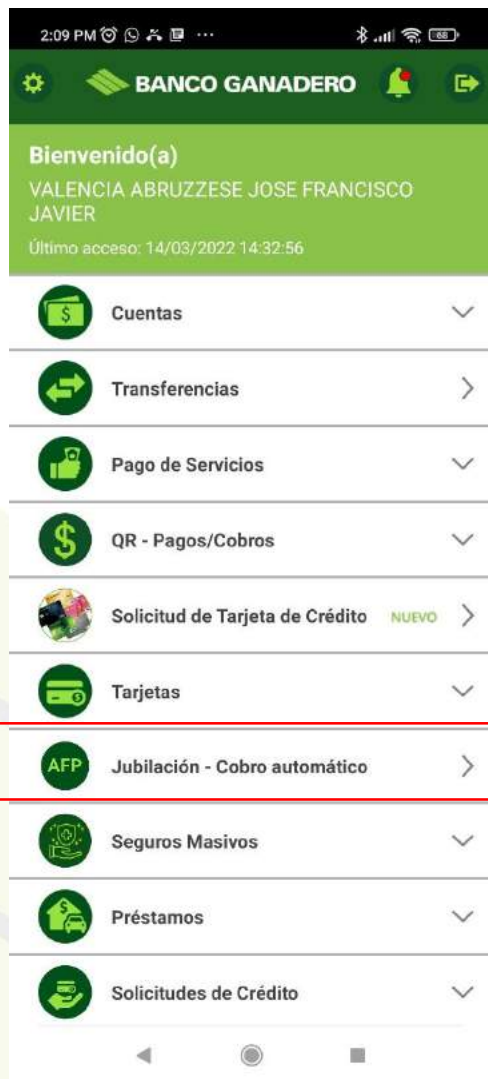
2:09 PM ··· 68

BANCO GANADERO

Bienvenido(a)
VALENCIA ABRUZZESE JOSE FRANCISCO JAVIER
Último acceso: 14/03/2022 14:32:56

Cuentas

Transferencias

Pago de Servicios

QR - Pagos/Cobros

Solicitud de Tarjeta de Crédito NUEVO

Tarjetas

AFP Jubilación - Cobro automático

Seguros Masivos

Préstamos

Solicitudes de Crédito